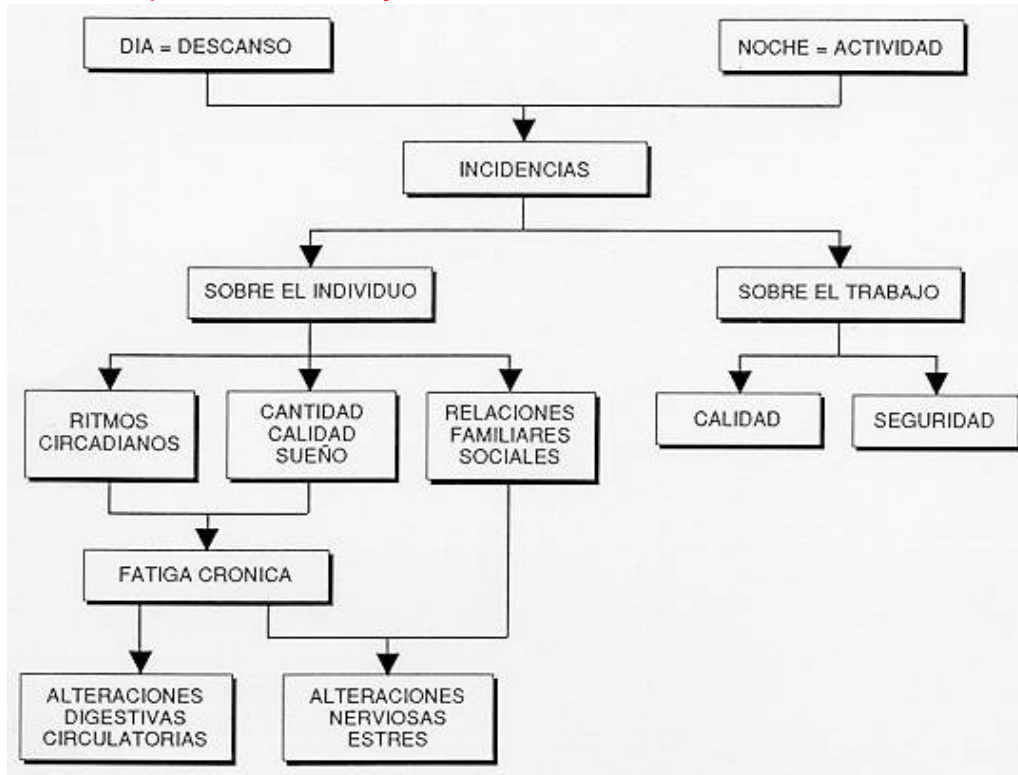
DIA = DESCANSO

NOCHE = ACTIVIDAD

INCIDENCIAS

SOBRE EL INDIVIDUO

SOBRE EL TRABAJO

RITMOS CIRCADIANOS

CANTIDAD CALIDAD SUEÑO

RELACIONES FAMILIARES SOCIALES

CALIDAD

SEGURIDAD

FATIGA CRONICA

ALTERACIONES DIGESTIVAS CIRCULATORIAS

ALTERACIONES NERVIOSAS ESTRES